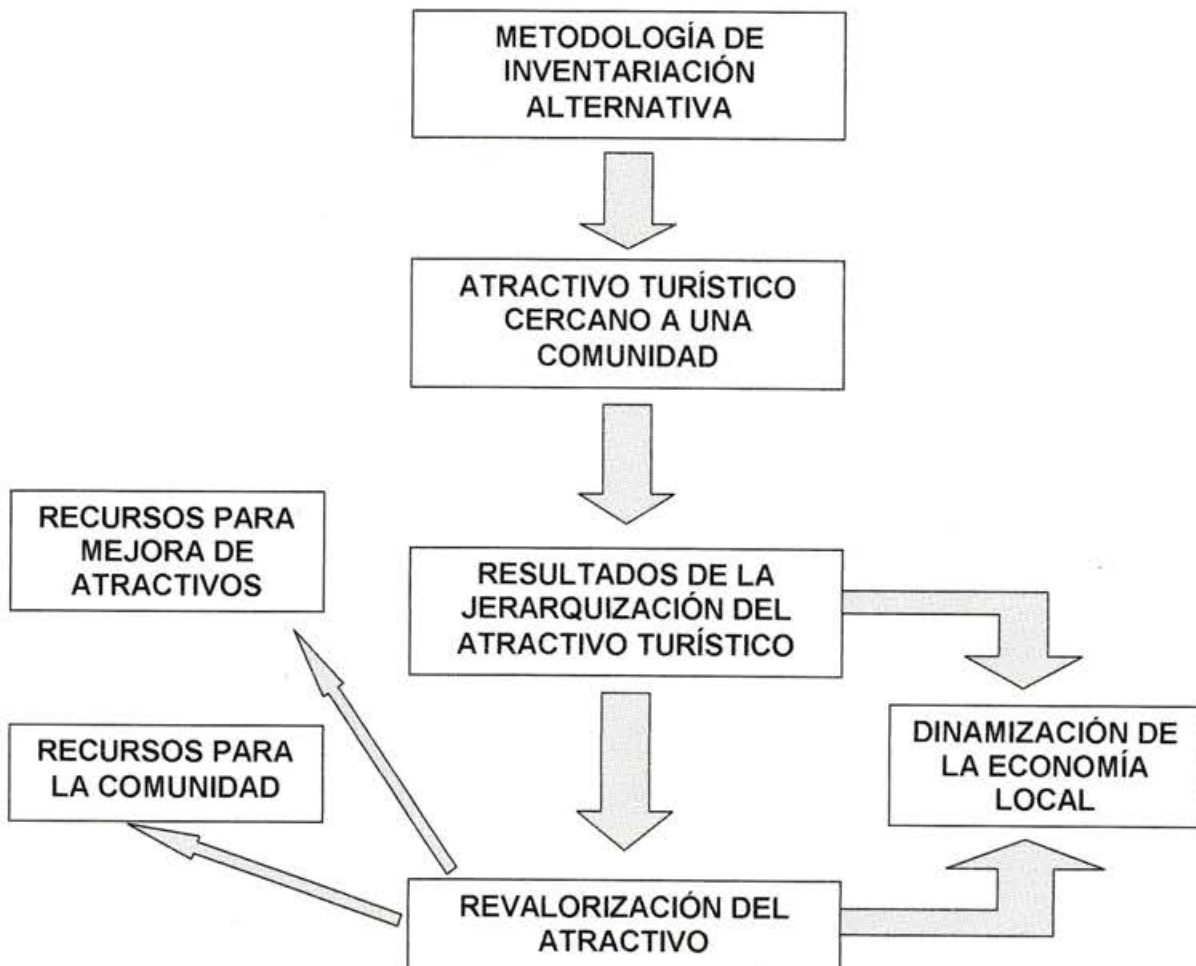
METODOLOGÍA DE INVENTARIACIÓN ALTERNATIVA

ATRACTIVO TURÍSTICO CERCANO A UNA COMUNIDAD

RECURSOS PARA MEJORA DE ATRACTIVOS

RESULTADOS DE LA JERARQUIZACIÓN DEL ATRACTIVO TURÍSTICO

RECURSOS PARA LA COMUNIDAD

DINAMIZACIÓN DE LA ECONOMÍA LOCAL

REVALORIZACIÓN DEL ATRACTIVO